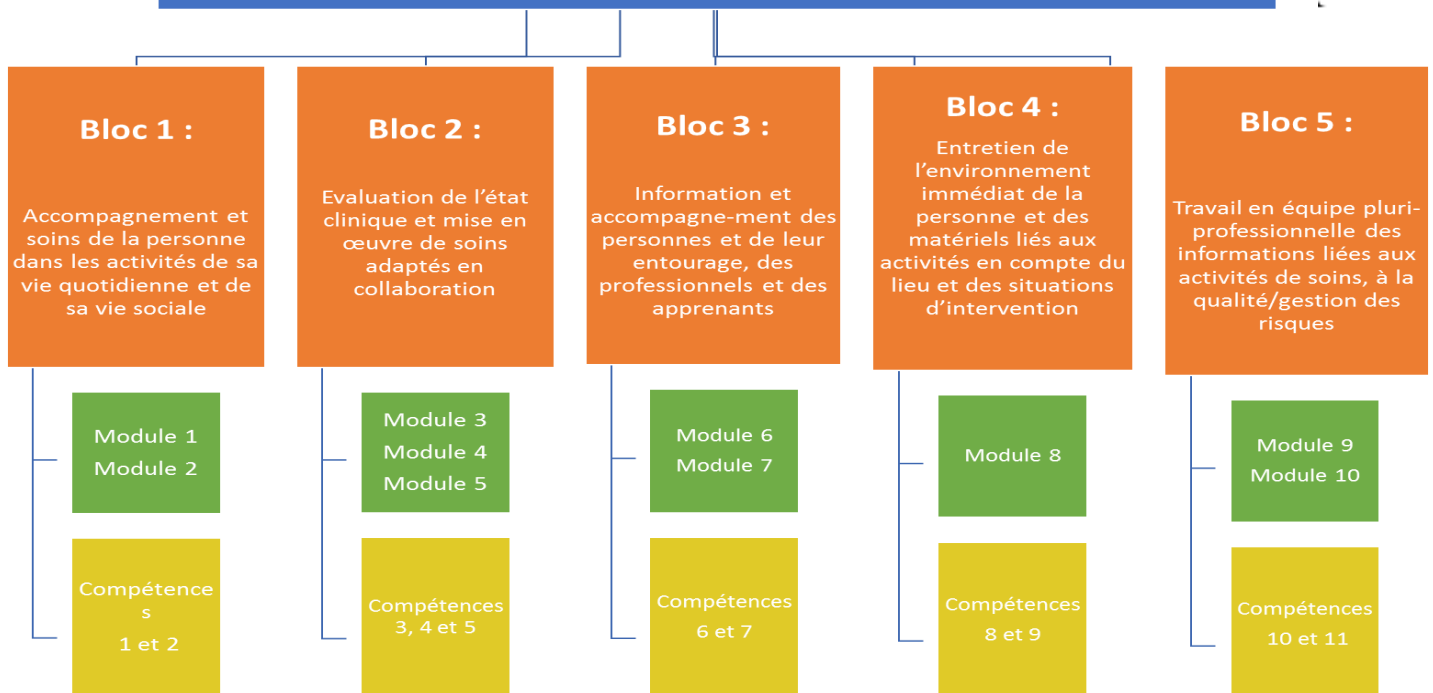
Bloc 1 :

Accompagnement et soins de la personne dans les activités de sa vie quotidienne et de sa vie sociale

Module 1
Module 2

Compétence
s
1 et 2

Bloc 2 :

Evaluation de l'état clinique et mise en œuvre de soins adaptés en collaboration

Module 3
Module 4
Module 5

Compétences
3, 4 et 5

Bloc 3 :

Information et accompagne-ment des personnes et de leur entourage, des professionnels et des apprenants

Module 6
Module 7

Compétences
6 et 7

Bloc 4 :

Entretien de l'environnement immédiat de la personne et des matériels liés aux activités en compte du lieu et des situations d'intervention

Module 8

Compétences
8 et 9

Bloc 5 :

Travail en équipe pluri-professionnelle des informations liées aux activités de soins, à la qualité/gestion des risques

Module 9
Module 10

Compétences
10 et 11